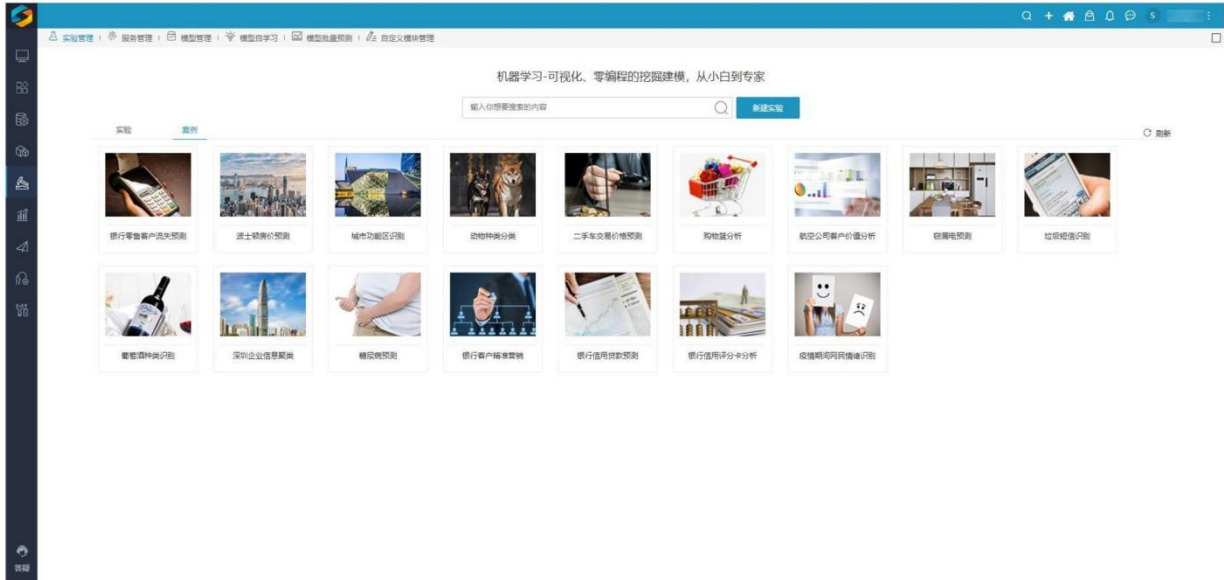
S

实验管理 | 服务管理 | 模型管理 | 模型自学习 | 模型批量预测 | 自定义模块管理

机器学习-可视化、零编程的挖掘建模，从小白到专家

输入你想要搜索的内容

新建实验

实验 案例

刷新

银行零售客户流失预测
波士顿房价预测
城市功能区识别
动物种类分类
二手车交易价格预测
购物篮分析
航空公司客户价值分析
窃漏电预测
垃圾短信识别
葡萄酒种类识别
深圳企业信息聚类
糖尿病预测
银行客户精准营销
银行信用贷款预测
银行信用评分卡分析
疫情期间网民情绪识别

答疑